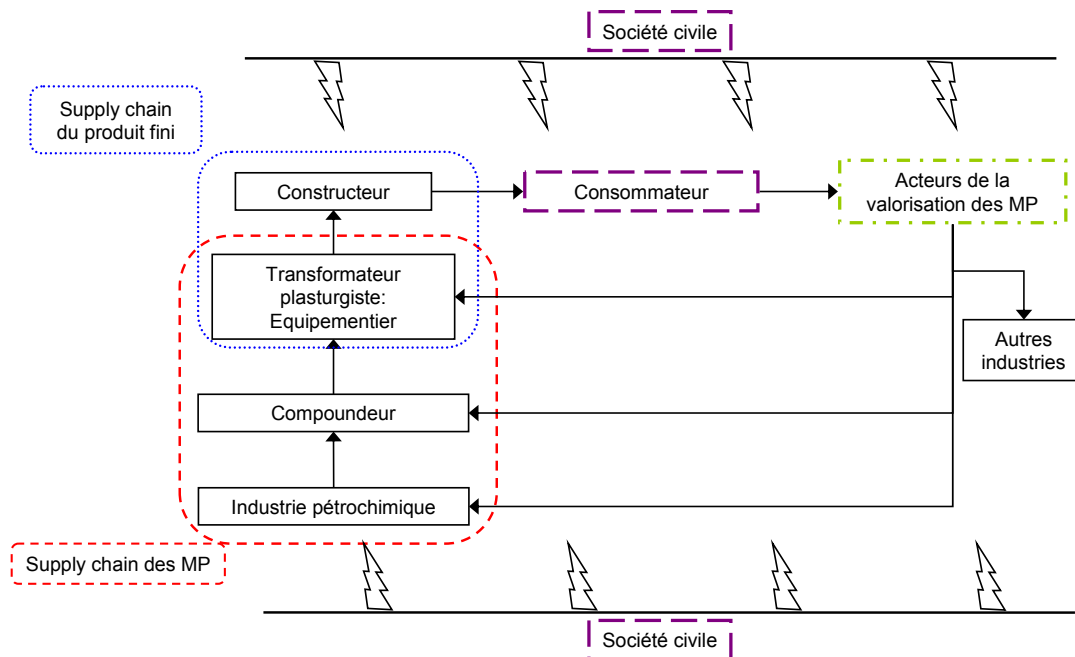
Société civile

Supply chain du produit fini

Constructeur

Consommateur

Acteurs de la valorisation des MP

Transformateur plasturgiste: Equipementier

Autres industries

Compoundeur

Industrie pétrochimique

Supply chain des MP

Société civile